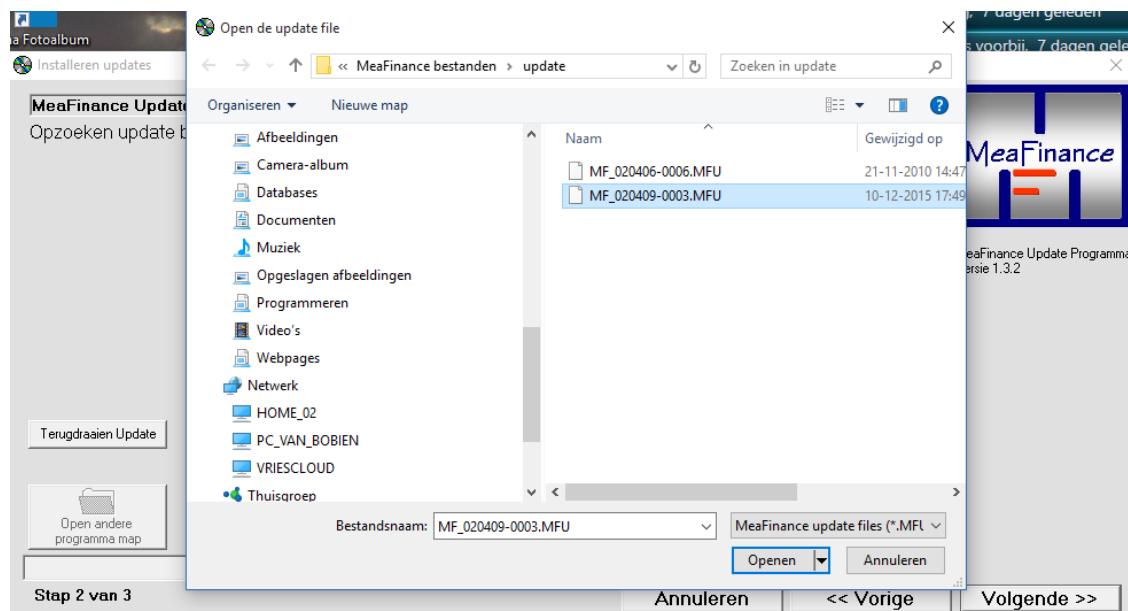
a Fotoalbum
, 7 dagen geleden
s voorbij. 7 dagen gele
Installeren updates
MeaFinance Update
Opzoeken update b
Terugdraaien Update
Open andere programma map
Stap 2 van 3

Open de update file
« MeaFinance bestanden › update
Zoeken in update
Organiseren ▾
Nieuwe map
Afbeeldingen
Camera-album
Databases
Documenten
Muziek
Opgeslagen afbeeldingen
Programmeren
Video's
Webpages
Netwerk
HOME_02
PC_VAN_BOBIEN
VRIESCLOUD
Thuisgroep

| Naam | Gewijzigd op |
|---|---|
| MF_020406-0006.MFU | 21-11-2010 14:47 |
| MF_020409-0003.MFU | 10-12-2015 17:49 |

Bestandsnaam: MF_020409-0003.MFU
MeaFinance update files (*.MFU
Openen
Annuleren

MeaFinance
eaFinance Update Programma
ersie 1.3.2

Annuleren
<< Vorige
Volgende >>